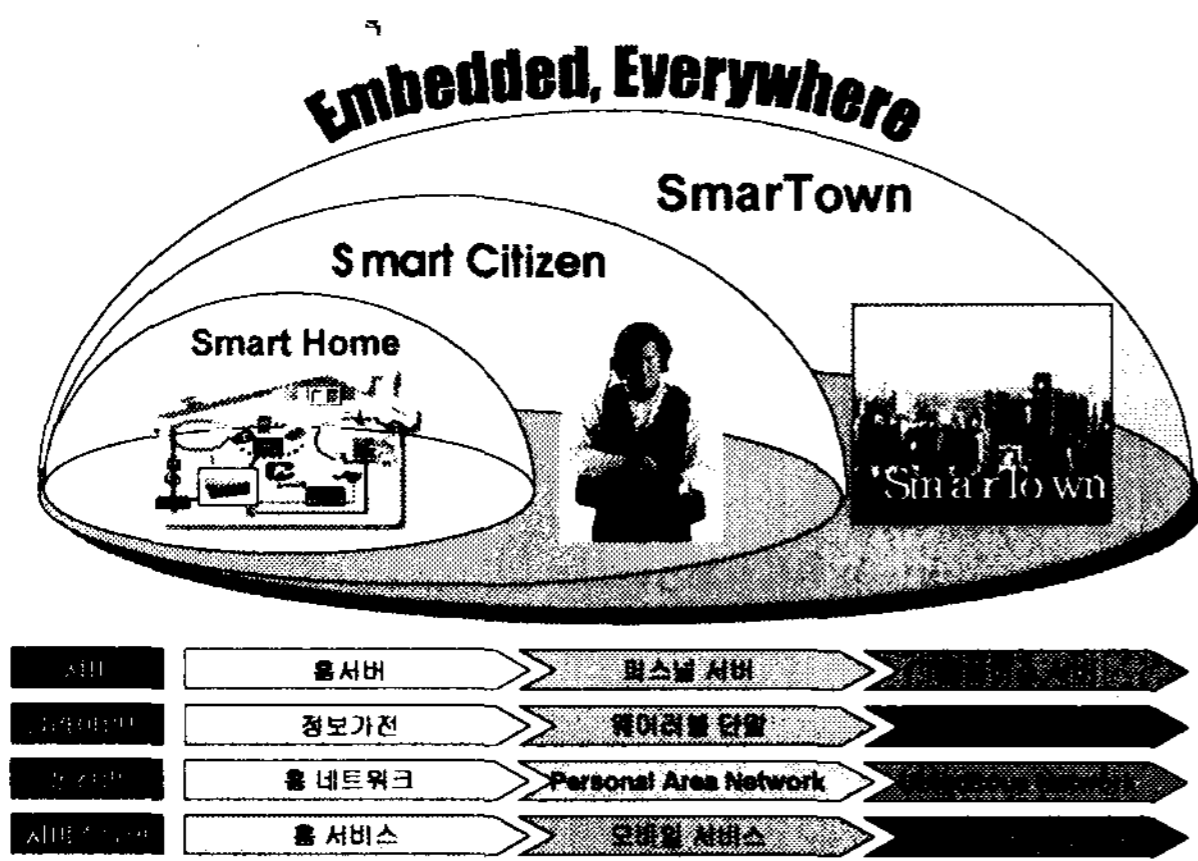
Embedded, Everywhere

SmarTown

Smart Citizen

Smart Home

SmarTown

| 서버 | 홈서버 | 퍼스널 서버 | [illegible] |
|---|---|---|---|
| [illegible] | 정보가전 | 웨어러블 단말 | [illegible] |
| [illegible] | 홈 네트워크 | Personal Area Network | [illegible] |
| 서비스 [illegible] | 홈 서비스 | 모바일 서비스 | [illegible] |